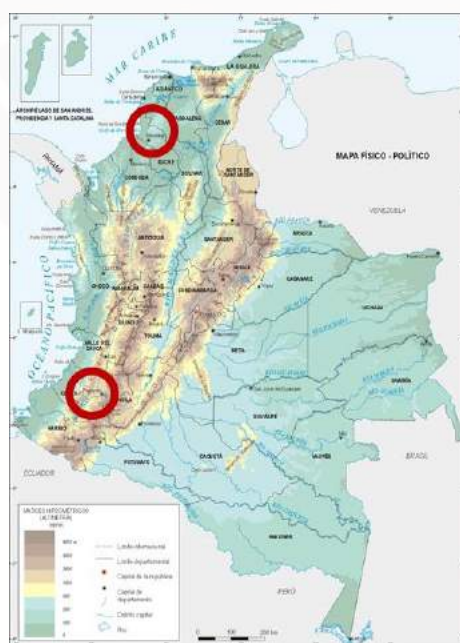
MAR CARIBE

ARCHIPIÉLAGO DE SAN ANDRÉS, PROVIDENCIA Y SANTA CATALINA

LA GUAJIRA

ATLÁNTICO

MAGDALENA

CESAR

SUCRE

CÓRDOBA

BOLÍVAR

NORTE DE SANTANDER

MAPA FÍSICO - POLÍTICO

PANAMÁ

VENEZUELA

ANTIOQUIA

SANTANDER

ARAUCA

BOYACÁ

CASANARE

CHOCÓ

CALDAS

CUNDINAMARCA

VICHADA

OCÉANO PACÍFICO

TOLIMA

VALLE DEL CAUCA

META

CAUCA

HUILA

GUAINÍA

NARIÑO

GUAVIARE

PUTUMAYO

CAQUETÁ

VAUPÉS

ECUADOR

BRASIL

AMAZONAS

PERÚ

Límite internacional

Límite departamental

Capital de la república

Capital de departamento

Distrito capital

Río

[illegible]

0 100 200 km